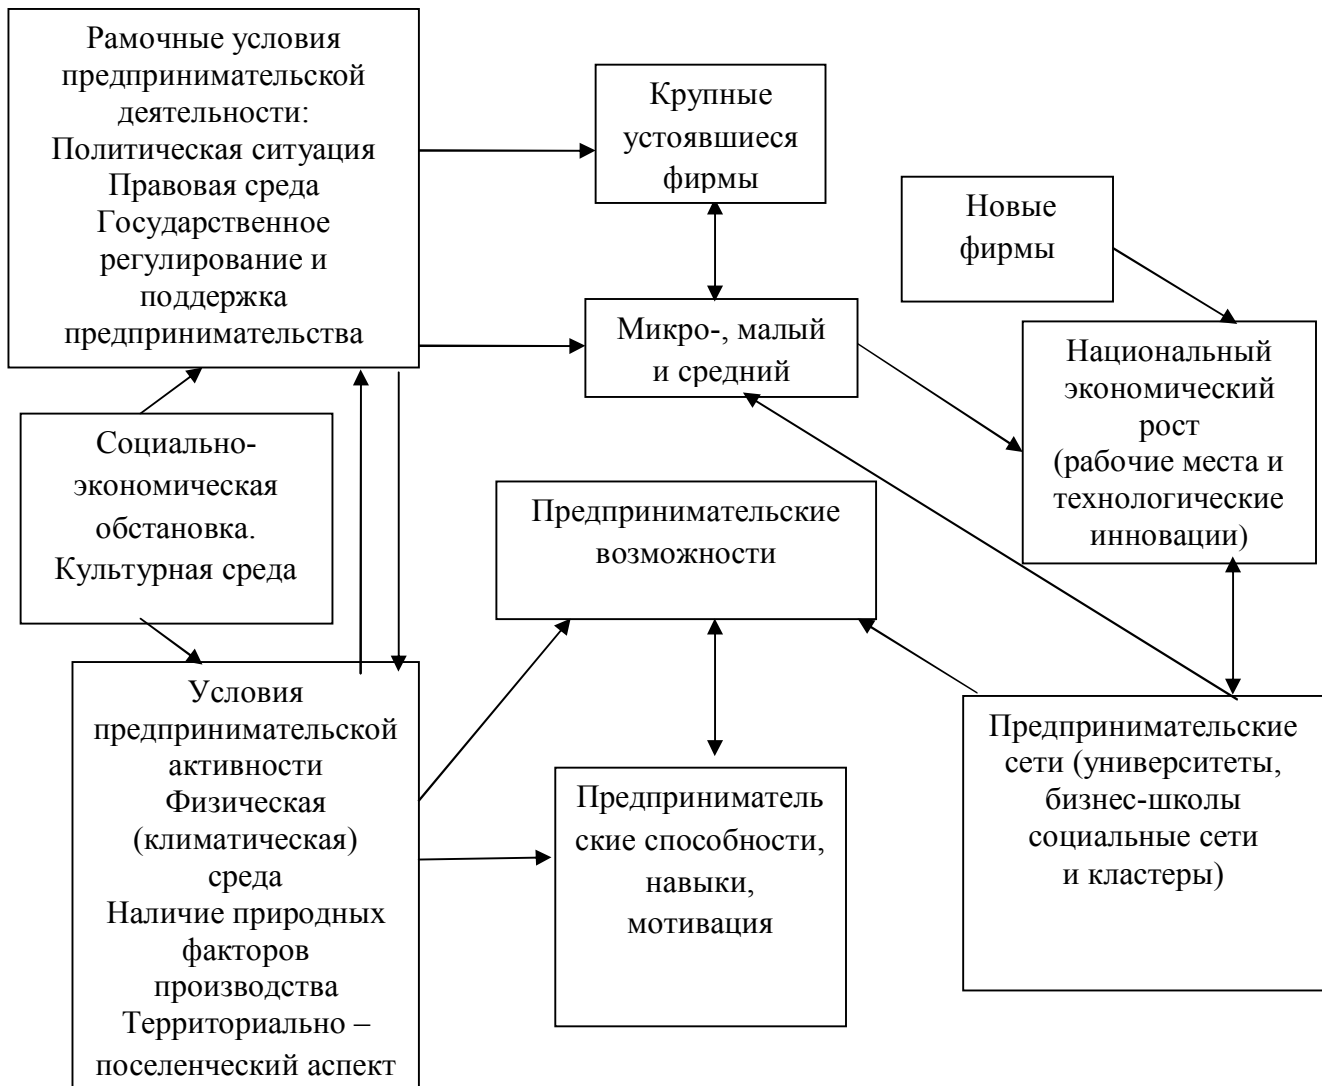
Рамочные условия предпринимательской деятельности:
Политическая ситуация
Правовая среда
Государственное регулирование и поддержка предпринимательства

Крупные устоявшиеся фирмы

Новые фирмы

Микро-, малый и средний

Национальный экономический рост (рабочие места и технологические инновации)

Социально-экономическая обстановка.
Культурная среда

Предпринимательские возможности

Условия предпринимательской активности
Физическая (климатическая) среда
Наличие природных факторов производства
Территориально – поселенческий аспект

Предприниматель ские способности, навыки, мотивация

Предпринимательские сети (университеты, бизнес-школы социальные сети и кластеры)